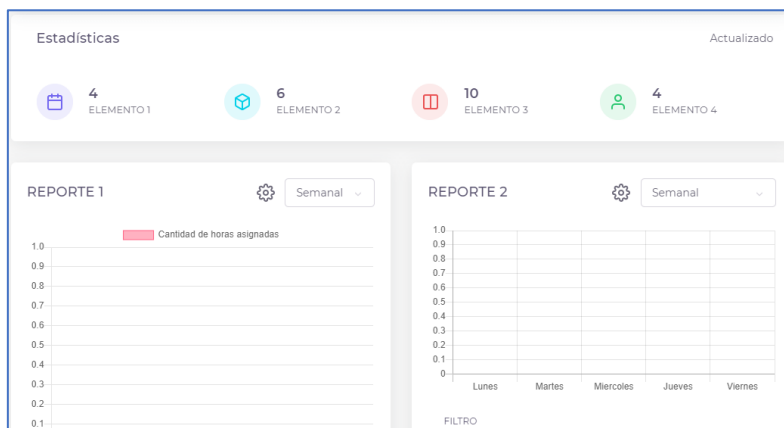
Estadísticas

Actualizado

4
ELEMENTO 1

6
ELEMENTO 2

10
ELEMENTO 3

4
ELEMENTO 4

REPORTE 1

Semanal

Cantidad de horas asignadas

1.0
0.9
0.8
0.7
0.6
0.5
0.4
0.3
0.2
0.1

REPORTE 2

Semanal

1.0
0.9
0.8
0.7
0.6
0.5
0.4
0.3
0.2
0.1
0

Lunes
Martes
Miercoles
Jueves
Viernes

FILTRO